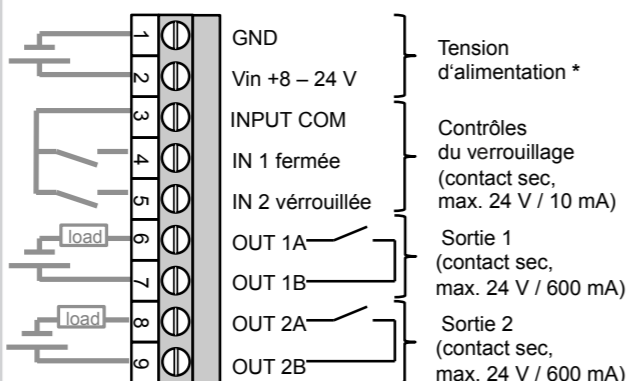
1 GND
2 Vin +8 – 24 V
Tension d‘alimentation *

3 INPUT COM
4 IN 1 fermée
5 IN 2 vérrouillée
Contrôles du verrouillage (contact sec, max. 24 V / 10 mA)

load
6 OUT 1A
7 OUT 1B
Sortie 1 (contact sec, max. 24 V / 600 mA)

load
8 OUT 2A
9 OUT 2B
Sortie 2 (contact sec, max. 24 V / 600 mA)